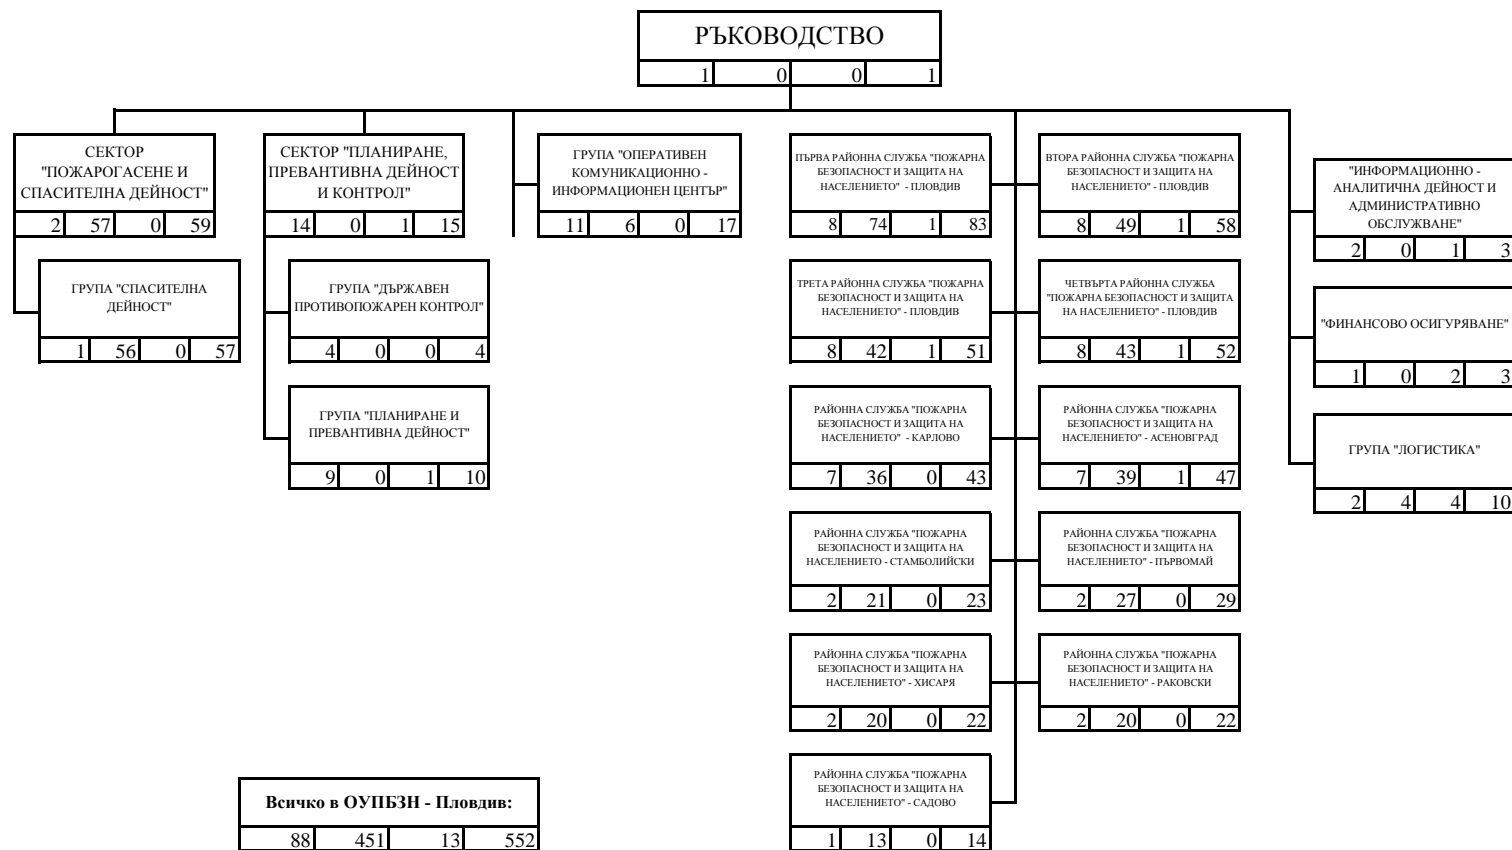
РЪКОВОДСТВО

| 1 | 0 | 0 | 1 |
|---|---|---|---|

СЕКТОР "ПОЖАРОГАСЕНЕ И СПАСИТЕЛНА ДЕЙНОСТ"

| 2 | 57 | 0 | 59 |
|---|---|---|---|

ГРУПА "СПАСИТЕЛНА ДЕЙНОСТ"

| 1 | 56 | 0 | 57 |
|---|---|---|---|

СЕКТОР "ПЛАНИРАНЕ, ПРЕВАНТИВНА ДЕЙНОСТ И КОНТРОЛ"

| 14 | 0 | 1 | 15 |
|---|---|---|---|

ГРУПА "ДЪРЖАВЕН ПРОТИВОПОЖАРЕН КОНТРОЛ"

| 4 | 0 | 0 | 4 |
|---|---|---|---|

ГРУПА "ПЛАНИРАНЕ И ПРЕВАНТИВНА ДЕЙНОСТ"

| 9 | 0 | 1 | 10 |
|---|---|---|---|

ГРУПА "ОПЕРАТИВЕН КОМУНИКАЦИОННО - ИНФОРМАЦИОНЕН ЦЕНТЪР"

| 11 | 6 | 0 | 17 |
|---|---|---|---|

ПЪРВА РАЙОННА СЛУЖБА "ПОЖАРНА БЕЗОПАСНОСТ И ЗАЩИТА НА НАСЕЛЕНИЕТО" - ПЛОВДИВ

| 8 | 74 | 1 | 83 |
|---|---|---|---|

ВТОРА РАЙОННА СЛУЖБА "ПОЖАРНА БЕЗОПАСНОСТ И ЗАЩИТА НА НАСЕЛЕНИЕТО" - ПЛОВДИВ

| 8 | 49 | 1 | 58 |
|---|---|---|---|

ТРЕТА РАЙОННА СЛУЖБА "ПОЖАРНА БЕЗОПАСНОСТ И ЗАЩИТА НА НАСЕЛЕНИЕТО" - ПЛОВДИВ

| 8 | 42 | 1 | 51 |
|---|---|---|---|

ЧЕТВЪРТА РАЙОННА СЛУЖБА "ПОЖАРНА БЕЗОПАСНОСТ И ЗАЩИТА НА НАСЕЛЕНИЕТО" - ПЛОВДИВ

| 8 | 43 | 1 | 52 |
|---|---|---|---|

РАЙОННА СЛУЖБА "ПОЖАРНА БЕЗОПАСНОСТ И ЗАЩИТА НА НАСЕЛЕНИЕТО" - КАРЛОВО

| 7 | 36 | 0 | 43 |
|---|---|---|---|

РАЙОННА СЛУЖБА "ПОЖАРНА БЕЗОПАСНОСТ И ЗАЩИТА НА НАСЕЛЕНИЕТО" - АСЕНОВГРАД

| 7 | 39 | 1 | 47 |
|---|---|---|---|

РАЙОННА СЛУЖБА "ПОЖАРНА БЕЗОПАСНОСТ И ЗАЩИТА НА НАСЕЛЕНИЕТО - СТАМБОЛИЙСКИ

| 2 | 21 | 0 | 23 |
|---|---|---|---|

РАЙОННА СЛУЖБА "ПОЖАРНА БЕЗОПАСНОСТ И ЗАЩИТА НА НАСЕЛЕНИЕТО" - ПЪРВОМАЙ

| 2 | 27 | 0 | 29 |
|---|---|---|---|

РАЙОННА СЛУЖБА "ПОЖАРНА БЕЗОПАСНОСТ И ЗАЩИТА НА НАСЕЛЕНИЕТО" - ХИСАРЯ

| 2 | 20 | 0 | 22 |
|---|---|---|---|

РАЙОННА СЛУЖБА "ПОЖАРНА БЕЗОПАСНОСТ И ЗАЩИТА НА НАСЕЛЕНИЕТО" - РАКОВСКИ

| 2 | 20 | 0 | 22 |
|---|---|---|---|

РАЙОННА СЛУЖБА "ПОЖАРНА БЕЗОПАСНОСТ И ЗАЩИТА НА НАСЕЛЕНИЕТО" - САДОВО

| 1 | 13 | 0 | 14 |
|---|---|---|---|

"ИНФОРМАЦИОННО - АНАЛИТИЧНА ДЕЙНОСТ И АДМИНИСТРАТИВНО ОБСЛУЖВАНЕ"

| 2 | 0 | 1 | 3 |
|---|---|---|---|

"ФИНАНСОВО ОСИГУРЯВАНЕ"

| 1 | 0 | 2 | 3 |
|---|---|---|---|

ГРУПА "ЛОГИСТИКА"

| 2 | 4 | 4 | 10 |
|---|---|---|---|

Всичко в ОУПБЗН - Пловдив:

| 88 | 451 | 13 | 552 |
|---|---|---|---|